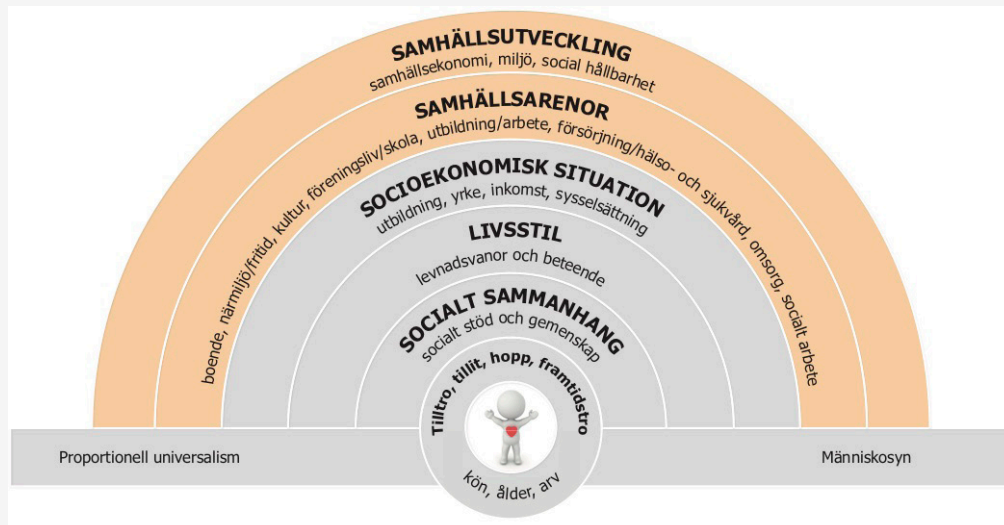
SAMHÄLLSUTVECKLING
samhällsekonomi, miljö, social hållbarhet

SAMHÄLLSARENOR
boende, närmiljö/fritid, kultur, föreningsliv/skola, utbildning/arbete, försörjning/hälso- och sjukvård, omsorg, socialt arbete

SOCIOEKONOMISK SITUATION
utbildning, yrke, inkomst, sysselsättning

LIVSSTIL
levnadsvanor och beteende

SOCIALT SAMMANHANG
socialt stöd och gemenskap

Tilltro, tillit, hopp, framtidstro

kön, ålder, arv

Proportionell universalism

Människosyn